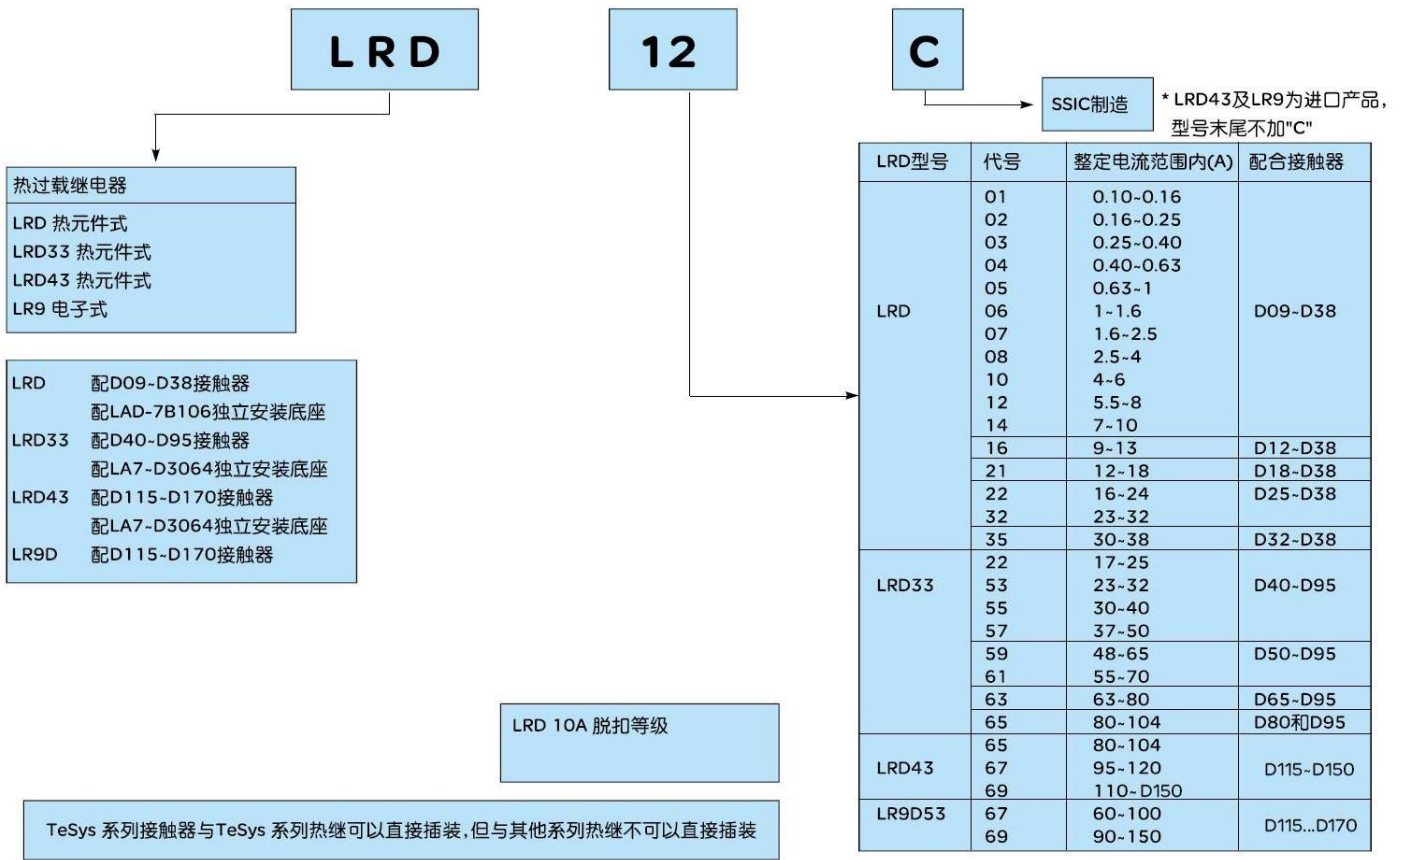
LRD

12

C

SSIC制造

* LRD43及LR9为进口产品，型号末尾不加"C"

热过载继电器

LRD 热元件式
LRD33 热元件式
LRD43 热元件式
LR9 电子式

LRD 配D09~D38接触器
配LAD-7B106独立安装底座
LRD33 配D40~D95接触器
配LA7~D3064独立安装底座
LRD43 配D115~D170接触器
配LA7~D3064独立安装底座
LR9D 配D115~D170接触器

| LRD型号 | 代号 | 整定电流范围内(A) | 配合接触器 |
|---|---|---|---|
| LRD | 01 | 0.10~0.16 | D09~D38 |
| | 02 | 0.16~0.25 | |
| | 03 | 0.25~0.40 | |
| | 04 | 0.40~0.63 | |
| | 05 | 0.63~1 | |
| | 06 | 1~1.6 | |
| | 07 | 1.6~2.5 | |
| | 08 | 2.5~4 | |
| | 10 | 4~6 | |
| | 12 | 5.5~8 | |
| | 14 | 7~10 | |
| | 16 | 9~13 | D12~D38 |
| | 21 | 12~18 | D18~D38 |
| | 22 | 16~24 | D25~D38 |
| | 32 | 23~32 | |
| | 35 | 30~38 | D32~D38 |
| LRD33 | 22 | 17~25 | D40~D95 |
| | 53 | 23~32 | |
| | 55 | 30~40 | |
| | 57 | 37~50 | |
| | 59 | 48~65 | D50~D95 |
| | 61 | 55~70 | |
| | 63 | 63~80 | D65~D95 |
| | 65 | 80~104 | D80和D95 |
| LRD43 | 65 | 80~104 | D115~D150 |
| | 67 | 95~120 | |
| | 69 | 110~D150 | |
| LR9D53 | 67 | 60~100 | D115...D170 |
| | 69 | 90~150 | |

LRD 10A 脱扣等级

TeSys 系列接触器与TeSys 系列热继可以直接插装，但与其他系列热继不可以直接插装